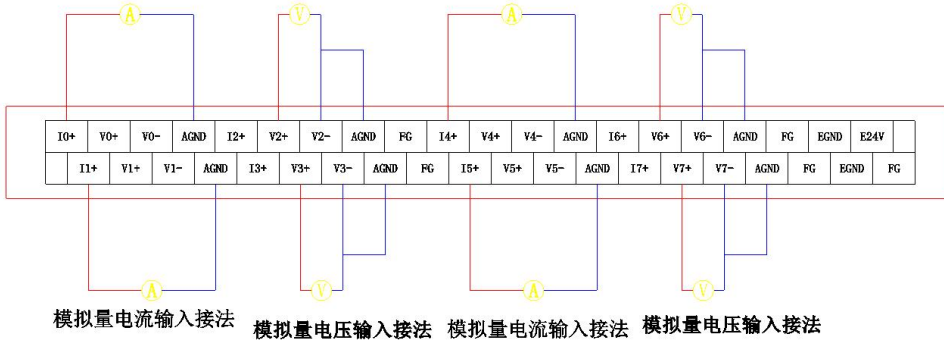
A V A V

| I0+ | V0+ | V0- | AGND | I2+ | V2+ | V2- | AGND | FG | I4+ | V4+ | V4- | AGND | I6+ | V6+ | V6- | AGND | FG | EGND | E24V |
|---|---|---|---|---|---|---|---|---|---|---|---|---|---|---|---|---|---|---|---|
| I1+ | V1+ | V1- | AGND | I3+ | V3+ | V3- | AGND | FG | I5+ | V5+ | V5- | AGND | I7+ | V7+ | V7- | AGND | FG | EGND | FG |

A V A V

模拟量电流输入接法 模拟量电压输入接法 模拟量电流输入接法 模拟量电压输入接法